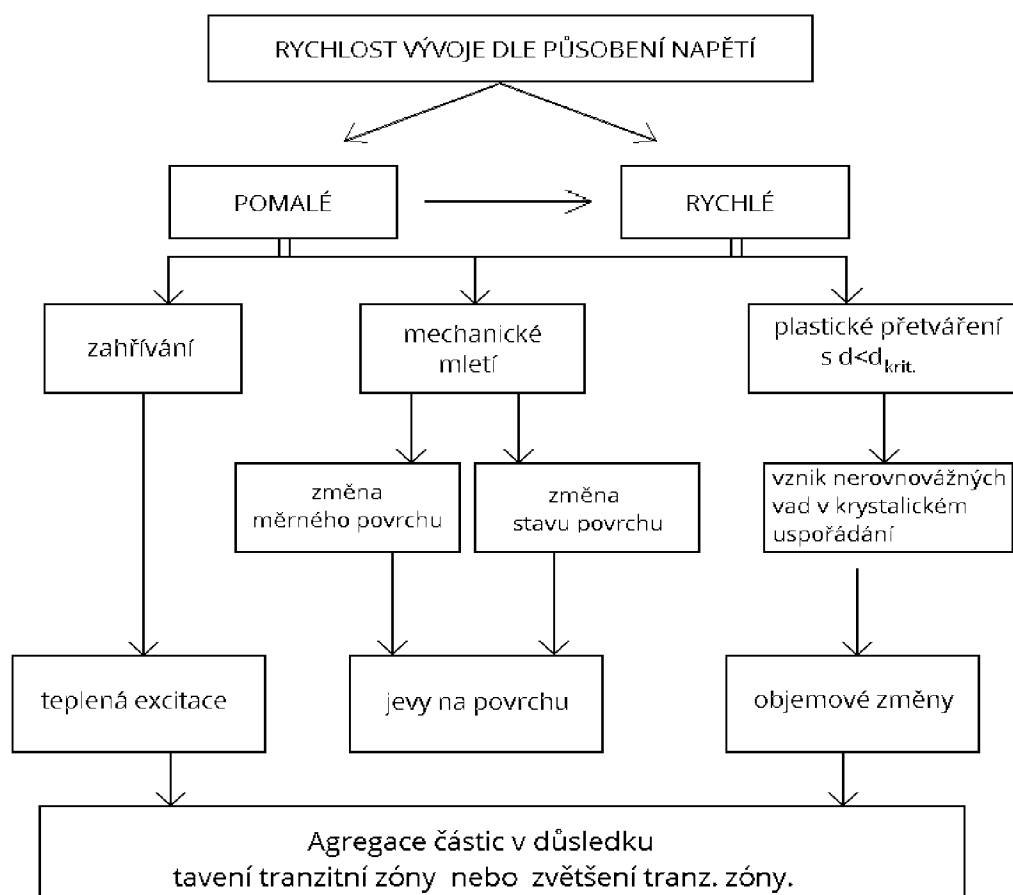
RYCHLOST VÝVOJE DLE PŮSOBENÍ NAPĚTÍ

POMALÉ

RYCHLÉ

zahřívání

mechanické mletí

plastické přetváření s $d<d_{krit.}$

změna měrného povrchu

změna stavu povrchu

vznik nerovnovážných vad v krystalickém uspořádání

teplená excitace

jevy na povrchu

objemové změny

Agregace částic v důsledku tavení tranzitní zóny nebo zvětšení tranz. zóny.